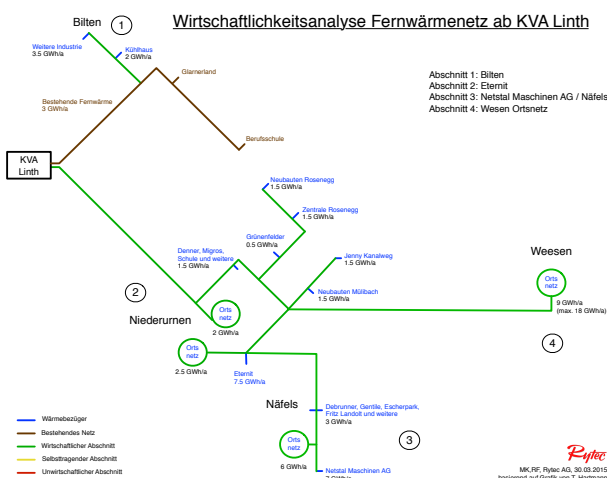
Wirtschaftlichkeitsanalyse Fernwärmenetz ab KVA Linth

Bilten
1

Weitere Industrie
3.5 GWh/a

Kühlhaus
2 GWh/a

Glarnerland

Bestehende Fernwärme
3 GWh/a

Berufsschule

KVA Linth

Abschnitt 1: Bilten
Abschnitt 2: Eternit
Abschnitt 3: Netstal Maschinen AG / Näfels
Abschnitt 4: Wesen Ortsnetz

Neubauten Rosenegg
1.5 GWh/a

Zentrale Rosenegg
1.5 GWh/a

Grünenfelder
0.5 GWh/a

Denner, Migros, Schule und weitere
1.5 GWh/a

Jenny Kanalweg
1.5 GWh/a

Neubauten Müllbach
1.5 GWh/a

Weesen

Orts netz
9 GWh/a
(max. 18 GWh/a)

4

2

Niederurnen

Orts netz
2 GWh/a

Orts netz
2.5 GWh/a

Eternit
7.5 GWh/a

Näfels

Debrunner, Gentile, Escherpark, Fritz Landolt und weitere
3 GWh/a

3

Orts netz
6 GWh/a

Netstal Maschinen AG
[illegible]

Wärmebezüger
Bestehendes Netz
Wirtschaftlicher Abschnitt
Selbsttragender Abschnitt
Unwirtschaftlicher Abschnitt

Rytec
MK,RF, Rytec AG, 30.03.2015
basierend auf Grafik von T. Hartmann